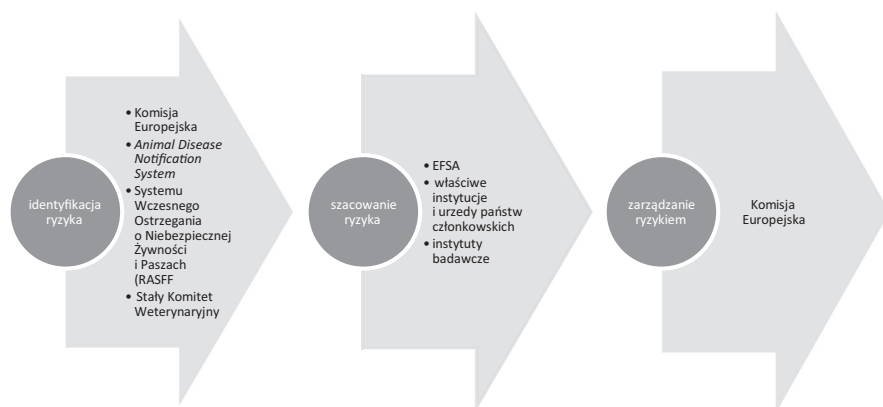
identyfikacja ryzyka

• Komisja Europejska
• Animal Disease Notification System
• Systemu Wczesnego Ostrzegania o Niebezpiecznej Żywności i Paszach (RASFF
• Stały Komitet Weterynaryjny

szacowanie ryzyka

• EFSA
• właściwe instytucje i urzedy państw członkowskich
• instytuty badawcze

zarządzanie ryzykiem

Komisja Europejska